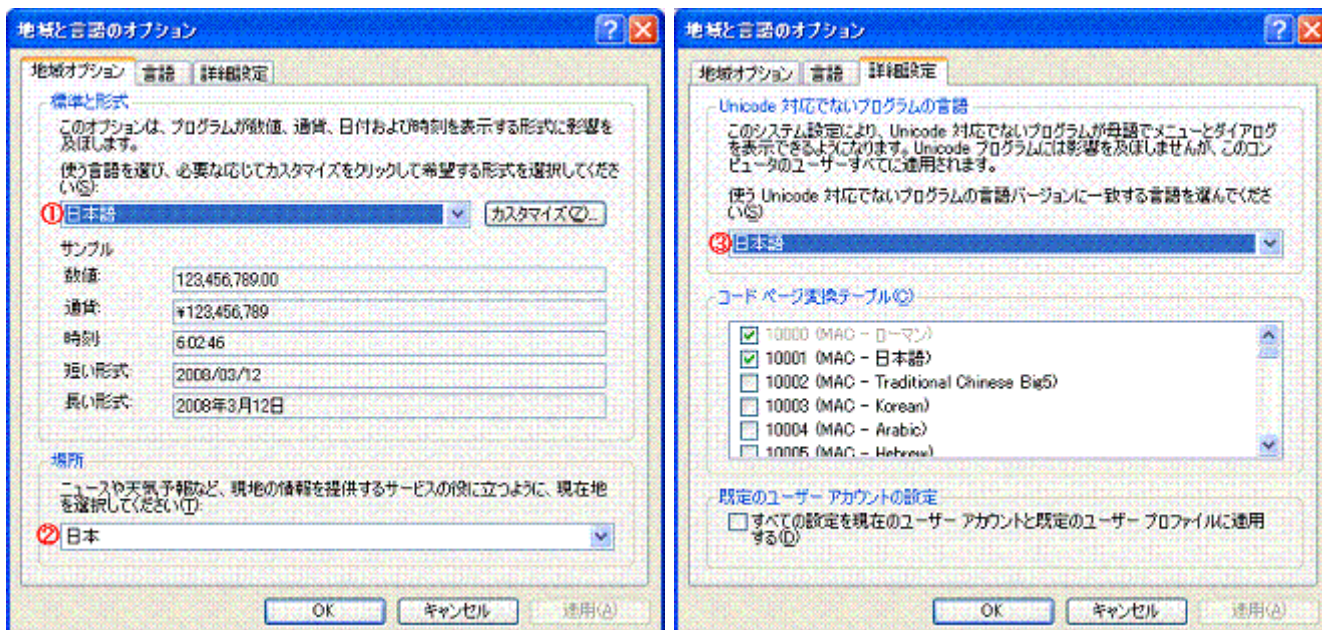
地域と言語のオプション

地域オプション | 言語 | 詳細設定

標準と形式

このオプションは、プログラムが数値、通貨、日付および時刻を表示する形式に影響を及ぼします。

使う言語を選び、必要な応じてカスタマイズをクリックして希望する形式を選択してください(S):

①日本語

カスタマイズ(Z)...

サンプル

| | |
|---|---|
| 数値: | 123,456,789.00 |
| 通貨: | ¥123,456,789 |
| 時刻: | 6:02:46 |
| 短い形式: | 2008/03/12 |
| 長い形式: | 2008年3月12日 |

場所

ニュースや天気予報など、現地の情報を提供するサービスの役に立つように、現在地を選択してください(T):

②日本

OK | キャンセル | 適用(A)

地域と言語のオプション

地域オプション | 言語 | 詳細設定

Unicode 対応でないプログラムの言語

このシステム設定により、Unicode 対応でないプログラムが母語でメニューとダイアログを表示できるようになります。Unicode プログラムには影響を及ぼしませんが、このコンピュータのユーザーすべてに適用されます。

使う Unicode 対応でないプログラムの言語バージョンに一致する言語を選んでください(S):

③日本語

コード ページ変換テーブル(C)

☑ 10000 (MAC - ローマン)
☑ 10001 (MAC - 日本語)
☐ 10002 (MAC - Traditional Chinese Big5)
☐ 10003 (MAC - Korean)
☐ 10004 (MAC - Arabic)
☐ 10005 (MAC - Hebrew)

既定のユーザー アカウントの設定

☐ すべての設定を現在のユーザー アカウントと既定のユーザー プロファイルに適用する(D)

OK | キャンセル | 適用(A)